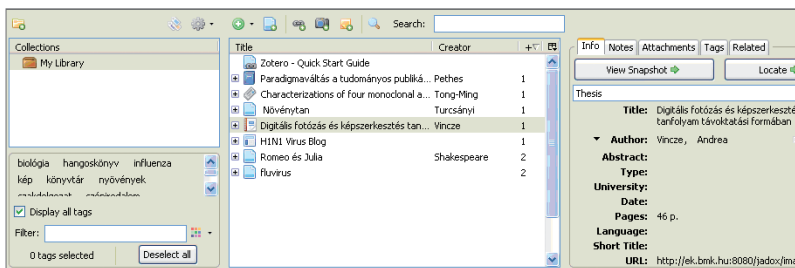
Search:

Collections
My Library

biológia hangoskönyv influenza
kép könyvtár nyövények
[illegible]

Display all tags
Filter:
0 tags selected
Deselect all

| Title | Creator | |
|---|---|---|
| Zotero - Quick Start Guide | | |
| Paradigmaváltás a tudományos publiká... | Pethes | 1 |
| Characterizations of four monoclonal a... | Tong-Ming | 1 |
| Növénytan | Turcsányi | 1 |
| Digitális fotózás és képszerkesztés tan... | Vincze | 1 |
| H1N1 Virus Blog | | 1 |
| Romeo és Julia | Shakespeare | 2 |
| fluvirus | | 2 |

Info Notes Attachments Tags Related

View Snapshot
Locate

Thesis

Title: Digitális fotózás és képszerkesztés tanfolyam távoktatási formában
Author: Vincze, Andrea
Abstract:
Type:
University:
Date:
Pages: 46 p.
Language:
Short Title:
URL: http://ek.bmk.hu:8080/jadox/ima